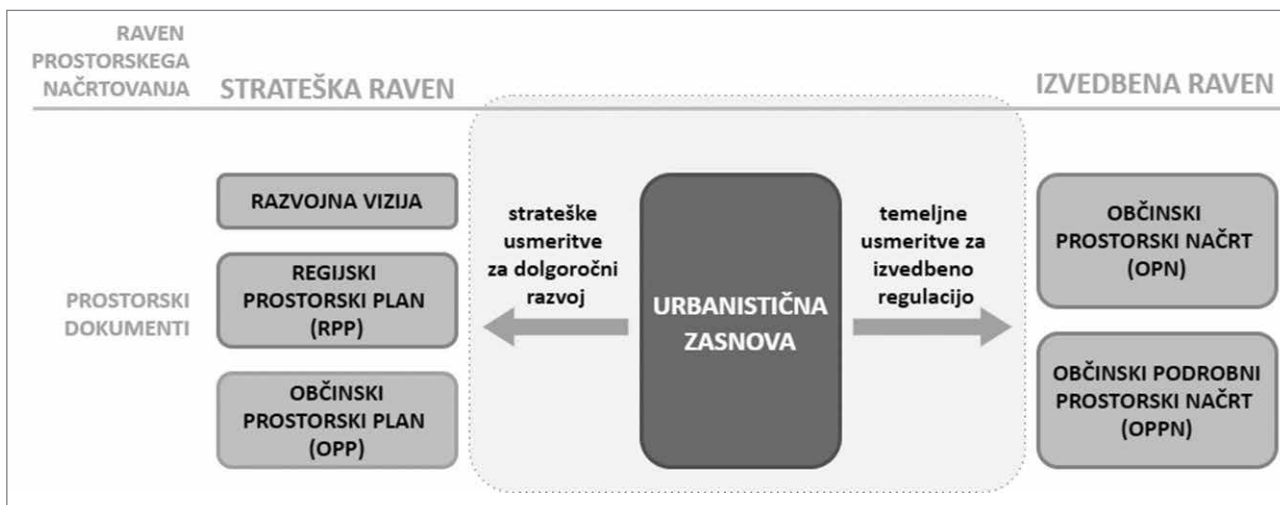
RAVEN PROSTORSKEGA NAČRTOVANJA

STRATEŠKA RAVEN

IZVEDBENA RAVEN

PROSTORSKI DOKUMENTI

RAZVOJNA VIZIJA

REGIJSKI PROSTORSKI PLAN (RPP)

OBČINSKI PROSTORSKI PLAN (OPP)

strateške usmeritve za dolgoročni razvoj

URBANISTIČNA ZASNOVA

temeljne usmeritve za izvedbeno regulacijo

OBČINSKI PROSTORSKI NAČRT (OPN)

OBČINSKI PODROBNI PROSTORSKI NAČRT (OPPN)